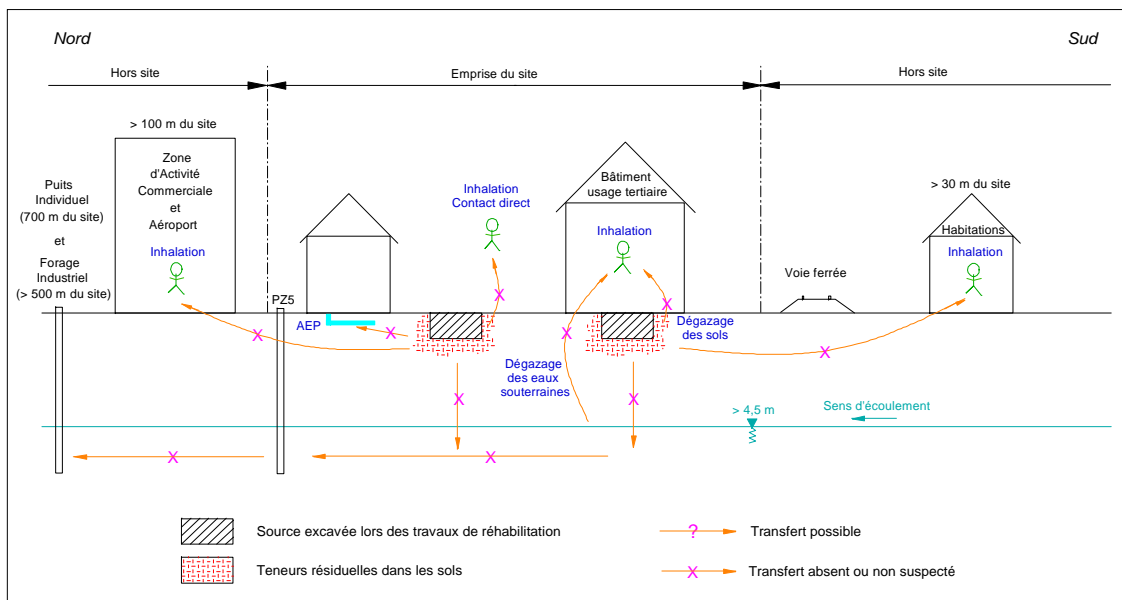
Nord

Sud

Hors site

Emprise du site

Hors site

> 100 m du site

Zone d'Activité Commerciale et Aéroport

Inhalation

Puits Individuel (700 m du site)

et

Forage Industriel (> 500 m du site)

PZ5

AEP

Inhalation Contact direct

Bâtiment usage tertiaire

Inhalation

> 30 m du site

Habitations

Inhalation

Voie ferrée

Dégazage des sols

Dégazage des eaux souterraines

> 4,5 m

Sens d'écoulement

Source excavée lors des travaux de réhabilitation

Teneurs résiduelles dans les sols

?

Transfert possible

Transfert absent ou non suspecté